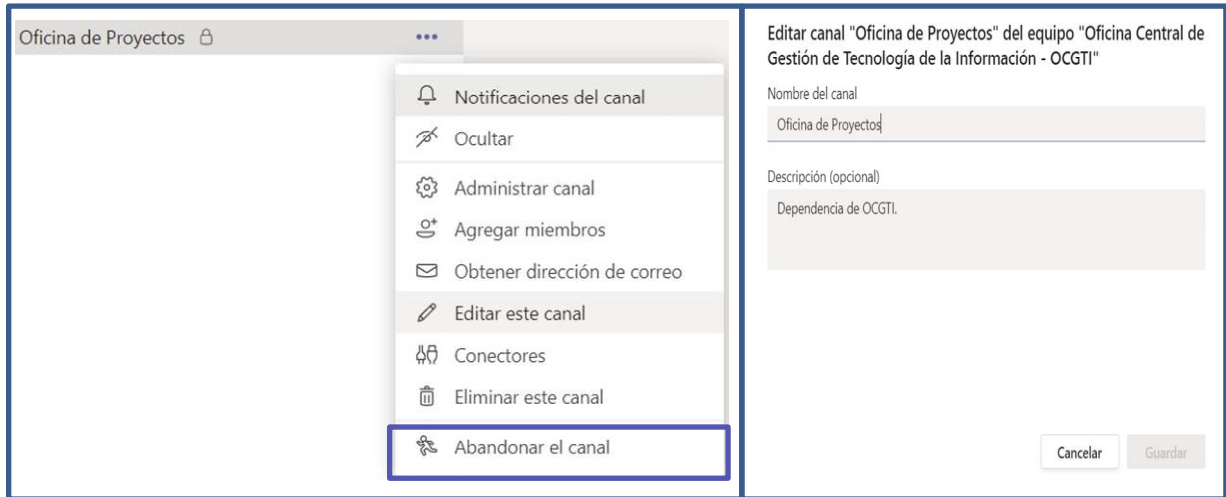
Oficina de Proyectos

•••

Notificaciones del canal

Ocultar

Administrar canal

Agregar miembros

Obtener dirección de correo

Editar este canal

Conectores

Eliminar este canal

Abandonar el canal

Editar canal "Oficina de Proyectos" del equipo "Oficina Central de Gestión de Tecnología de la Información - OCGTI"

Nombre del canal

Oficina de Proyectos

Descripción (opcional)

Dependencia de OCGTI.

Cancelar

Guardar